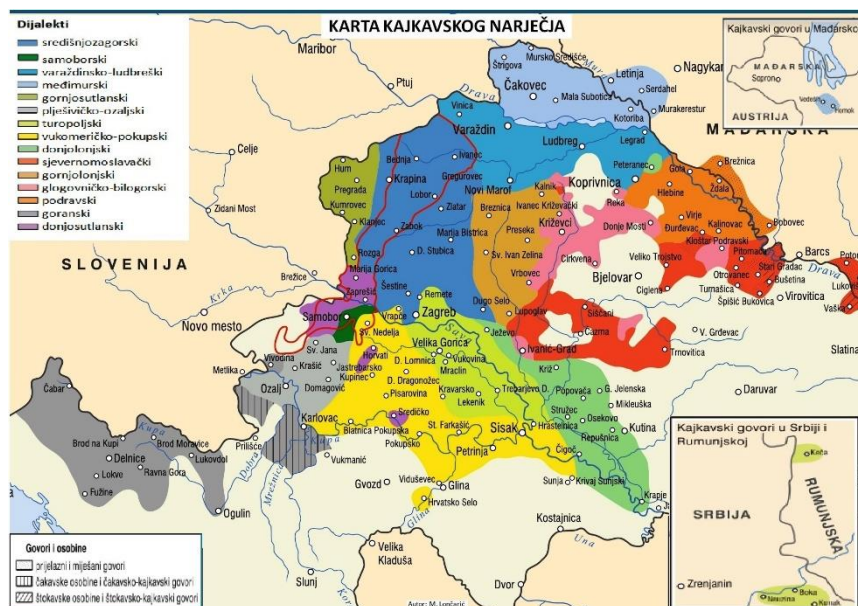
KARTA KAJKAVSKOG NARJEČJA

Dijalekti
središnjozagorski
samoborski
varaždinsko-ludbreški
međimurski
gornjosutlanski
plješivičko-ozaljski
turopoljski
vukomeričko-pokupski
donjolonjski
sjevernomoslavački
gornjolonjski
glogovničko-bilogorski
podravski
goranski
donjosutlanski

Kajkavski govori u Mađarskoj
MAĐARSKA
Sopron
AUSTRIJA

Maribor
Ptuj
Celje
Zidani Most
SLOVENIJA
Krka
Brežice
Novo mesto
Metlika
Čabar
Brod na Kupi
Delnice
Lokve
Fužine
Brod Moravice
Ravna Gora
Lukovdol
Kupa
Ogulin
Prilišće
Dobra
Mrežnica
Vukmanić
Gvozd
Slunj
Velika Kladuša
Dvor
Una
Kostajnica
Glina
Vidušević
Hrvatsko Selo
Sunja
Krivaj Sunjski
Krapje
Petrinja
Sisak
St. Farkašić
Pokupsko
Bistrica Pokupska
Sredičko
Karlovac
Ozalj
Vivodina
Sv. Jana
Krašić
Domagović
Jastrebarsko
Kupinec
Pisarovina
Horvati
D. Lomnica
D. Dragonožec
Kravarsko
Lekenik
Velika Gorica
Vukovina
Mraclin
Trebarjevo D.
Popovača
G. Jelenska
Mikleuška
Stružec
Osekovo
Hrastelnica
Repušnica
Kutina
Čigoč
Samobor
Sv. Nedelja
Vrapče
Zagreb
Sava
Remete
Sesvete
Dugo Selo
Ježevo
Lupoglav
Križ
Ivanić-Grad
Čazma
Siščani
Trnovitica
V. Grđevac
Daruvar
Slatina
Šestine
Marija Gorica
Zaprešić
Kozga
Klanjec
Kumrovec
Pregrada
Hum
Krapina
Bednja
Zabok
Lobor
Zlatar
Marija Bistrica
D. Stubica
Ivanec
Gregurovec
Varaždin
Vinica
Drava
Štrigova
Mursko Središće
Čakovec
Mala Subotica
Letinja
Serdahel
Murakeresztur
Kotoriba
Nagykanizsa
MAĐARSKA
Ludbreg
Legrad
Novi Marof
Breznica
Kalnik
Ivanec Križevački
Križevci
Preseka
Sv. Ivan Zelina
Vrbovec
Cirkvena
Koprivnica
Peteranec
Reka
Donje Mosti
Hlebine
Gola
Ždala
Brežnica
Virje
Đurđevac
Kalinovac
Kloštar Podravski
Pitomača
Bobovec
Barcs
Stari Gradac
Lukovišće
Bušetina
Virovitica
Vaška
Otrovanec
Turnašica
Špišić Bukovica
Veliko Trojstvo
Ciglena
Bjelovar

Kajkavski govori u Srbiji i Rumunjskoj
Keča
SRBIJA
RUMUNJSKA
Zrenjanin
Boka
Nevrina
Kanak

Govori i osobine
prijelazni i miješani govori
čakavske osobine i čakavsko-kajkavski govori
štokavske osobine i štokavsko-kajkavski govori

Autor: M. Lončarić